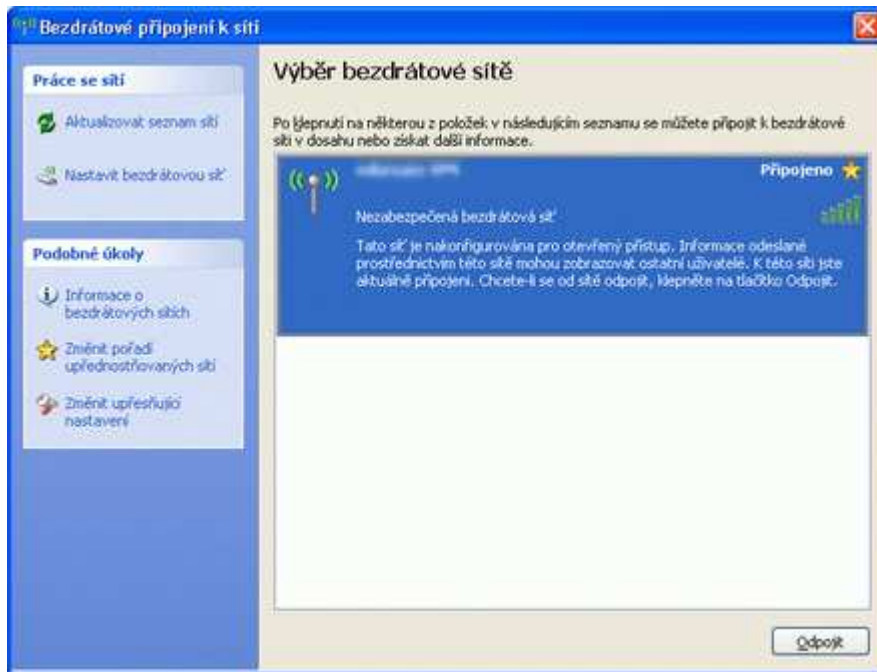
Bezdrátové připojení k síti

Práce se sítí

Aktualizovat seznam sítí

Nastavit bezdrátovou síť

Podobné úkoly

Informace o bezdrátových sítích

Změnit pořadí upřednostňovaných sítí

Změnit upřesňující nastavení

Výběr bezdrátové sítě

Po klepnutí na některou z položek v následujícím seznamu se můžete připojit k bezdrátové síti v dosahu nebo získat další informace.

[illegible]

Připojeno

Nezabezpečená bezdrátová síť

Tato síť je nakonfigurována pro otevřený přístup. Informace odeslané prostřednictvím této sítě mohou zobrazovat ostatní uživatelé. K této síti jste aktuálně připojeni. Chcete-li se od sítě odpojit, klepněte na tlačítko Odpojit.

Odpojit